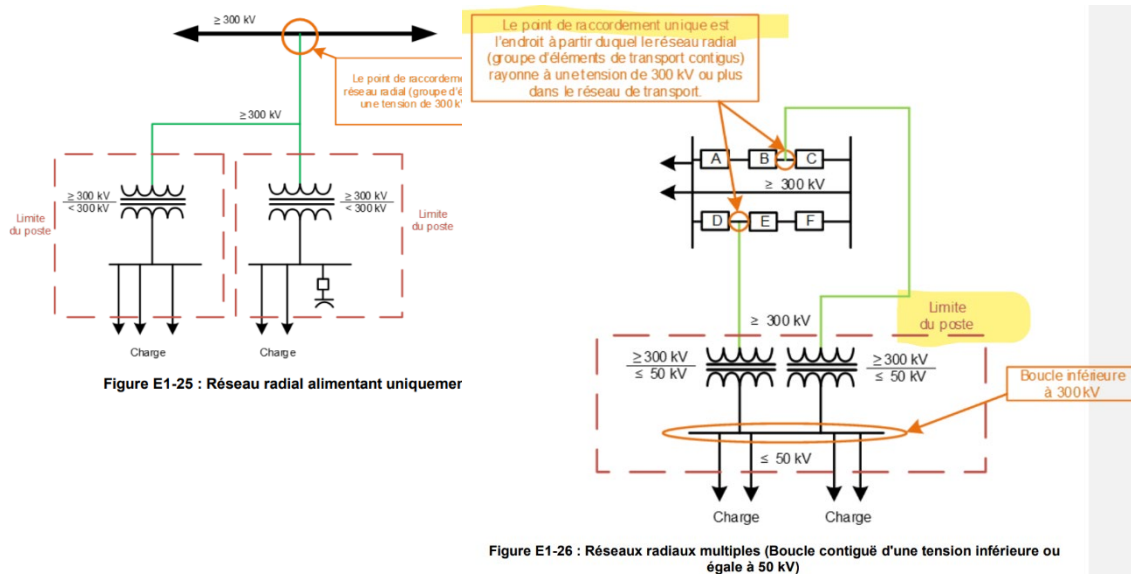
$\geq 300$ kV

Le point de raccordeme réseau radial (groupe d'é une tension de 300 k

$\geq 300$ kV

$\geq 300$ kV
$< 300$ kV

$\geq 300$ kV
$< 300$ kV

Limite du poste

Limite du poste

Charge

Charge

Figure E1-25 : Réseau radial alimentant uniquemen

Le point de raccordement unique est l'endroit à partir duquel le réseau radial (groupe d'éléments de transport contigus) rayonne à une tension de 300 kV ou plus dans le réseau de transport.

A
B
C
$\geq$ 300 kV
D
E
F

Limite du poste

$\geq$ 300 kV

$\geq 300$ kV
$\leq$ 50 kV

$\geq 300$ kV
$\leq$ 50 kV

Boucle inférieure à 300 kV

$\leq$ 50 kV

Charge

Charge

Figure E1-26 : Réseaux radiaux multiples (Boucle contiguë d'une tension inférieure ou égale à 50 kV)